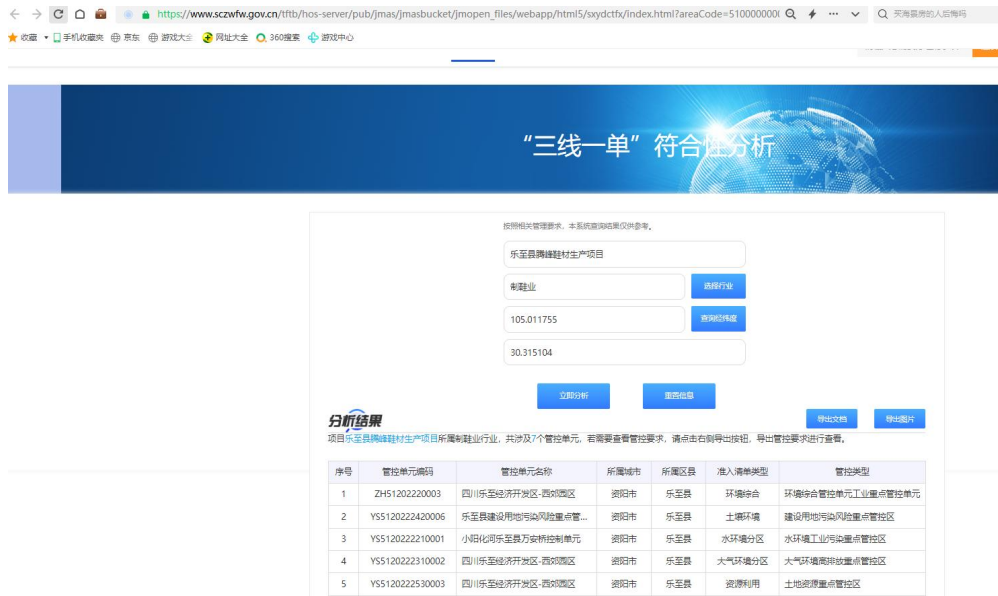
https://www.sczwfw.gov.cn/tftb/hos-server/pub/jmas/jmasbucket/jmopen_files/webapp/html5/sxydctfx/index.html?areaCode=510000000(

突海县房的人后每吗

收藏 手机收藏夹 京东 游戏大全 网址大全 360搜索 游戏中心

“三线一单”符合性分析

按照相关管理要求，本系统查询结果仅供参考。

乐至县腾锋鞋材生产项目

制鞋业

选择行业

105.011755

查询经纬度

30.315104

立即分析

重置信息

分析结果

导出文档

导出图片

项目乐至县腾锋鞋材生产项目所属制鞋业行业，共涉及7个管控单元，若需要查看管控要求，请点击右侧导出按钮，导出管控要求进行查看。

| 序号 | 管控单元编码 | 管控单元名称 | 所属城市 | 所属区县 | 准入清单类型 | 管控类型 |
|---|---|---|---|---|---|---|
| 1 | ZH51202220003 | 四川乐至经济开发区-西郊园区 | 资阳市 | 乐至县 | 环境综合 | 环境综合管控单元工业重点管控单元 |
| 2 | YS5120222420006 | 乐至县建设用地污染风险重点管... | 资阳市 | 乐至县 | 土壤环境 | 建设用地污染风险重点管控区 |
| 3 | YS5120222210001 | 小阳化河乐至县万安桥控制单元 | 资阳市 | 乐至县 | 水环境分区 | 水环境工业污染重点管控区 |
| 4 | YS5120222310002 | 四川乐至经济开发区-西郊园区 | 资阳市 | 乐至县 | 大气环境分区 | 大气环境高排放重点管控区 |
| 5 | YS5120222530003 | 四川乐至经济开发区-西郊园区 | 资阳市 | 乐至县 | 资源利用 | 土地资源重点管控区 |